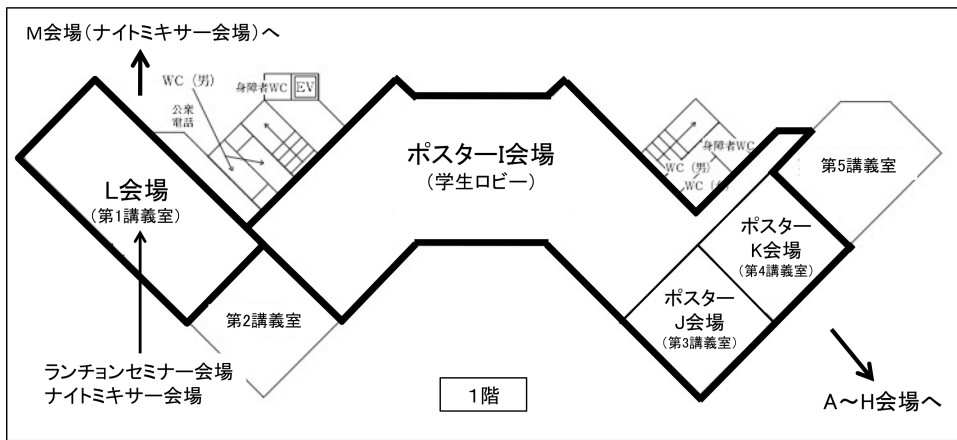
M会場（ナイトミキサー会場）へ

WC（男）

身障者WC

EV

公衆電話

L会場
（第1講義室）

ポスターI会場
（学生ロビー）

身障者WC

WC（男）

WC（女）

第5講義室

ポスター
K会場
（第4講義室）

ポスター
J会場
（第3講義室）

第2講義室

ランチョンセミナー会場
ナイトミキサー会場

1階

A～H会場へ